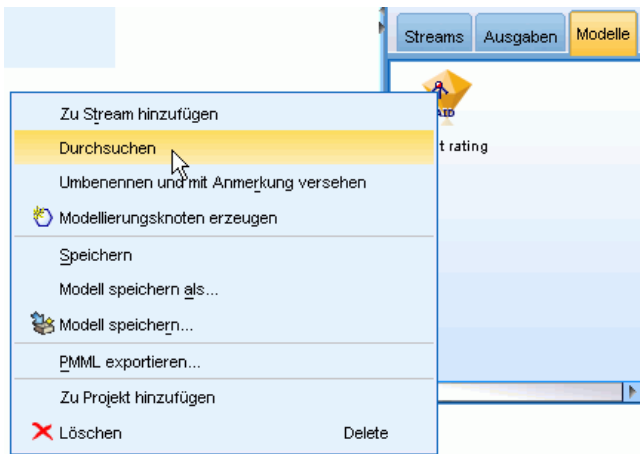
Streams
Ausgaben
Modelle

AID
t rating

Zu Stream hinzufügen
Durchsuchen
Umbenennen und mit Anmerkung versehen
Modellierungsknoten erzeugen
Speichern
Modell speichern als...
Modell speichern...
PMML exportieren...
Zu Projekt hinzufügen
Löschen Delete